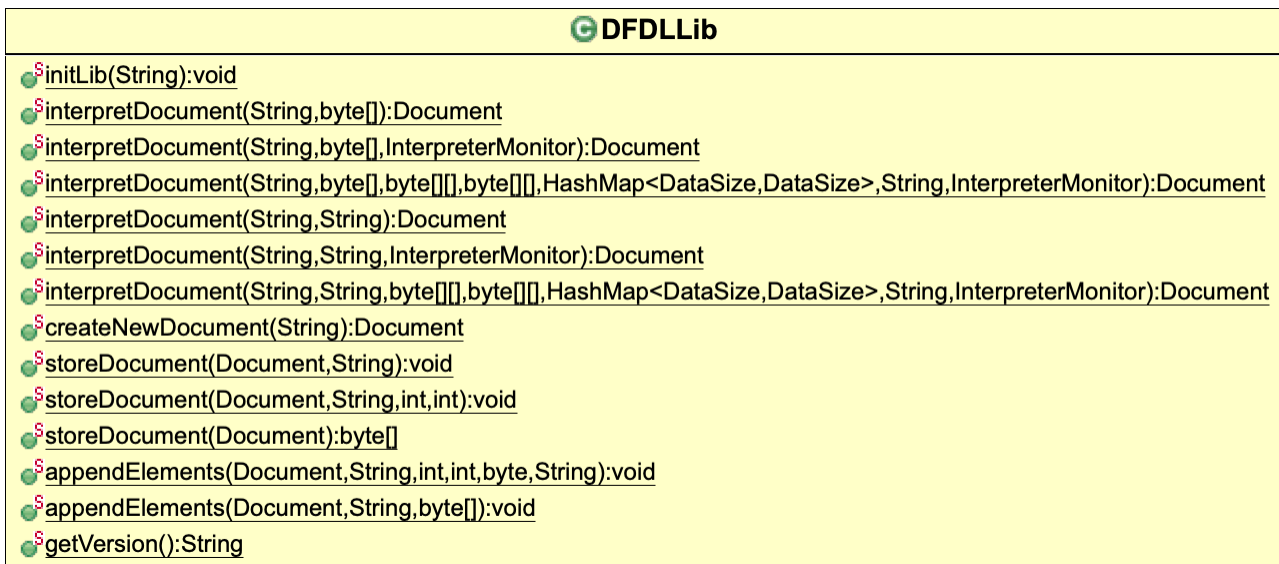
C DFDLLib

S initLib(String):void
S interpretDocument(String,byte[]):Document
S interpretDocument(String,byte[],InterpreterMonitor):Document
S interpretDocument(String,byte[],byte[][],byte[][],HashMap<DataSize,DataSize>,String,InterpreterMonitor):Document
S interpretDocument(String,String):Document
S interpretDocument(String,String,InterpreterMonitor):Document
S interpretDocument(String,String,byte[][],byte[][],HashMap<DataSize,DataSize>,String,InterpreterMonitor):Document
S createNewDocument(String):Document
S storeDocument(Document,String):void
S storeDocument(Document,String,int,int):void
S storeDocument(Document):byte[]
S appendElements(Document,String,int,int,byte,String):void
S appendElements(Document,String,byte[]):void
S getVersion():String